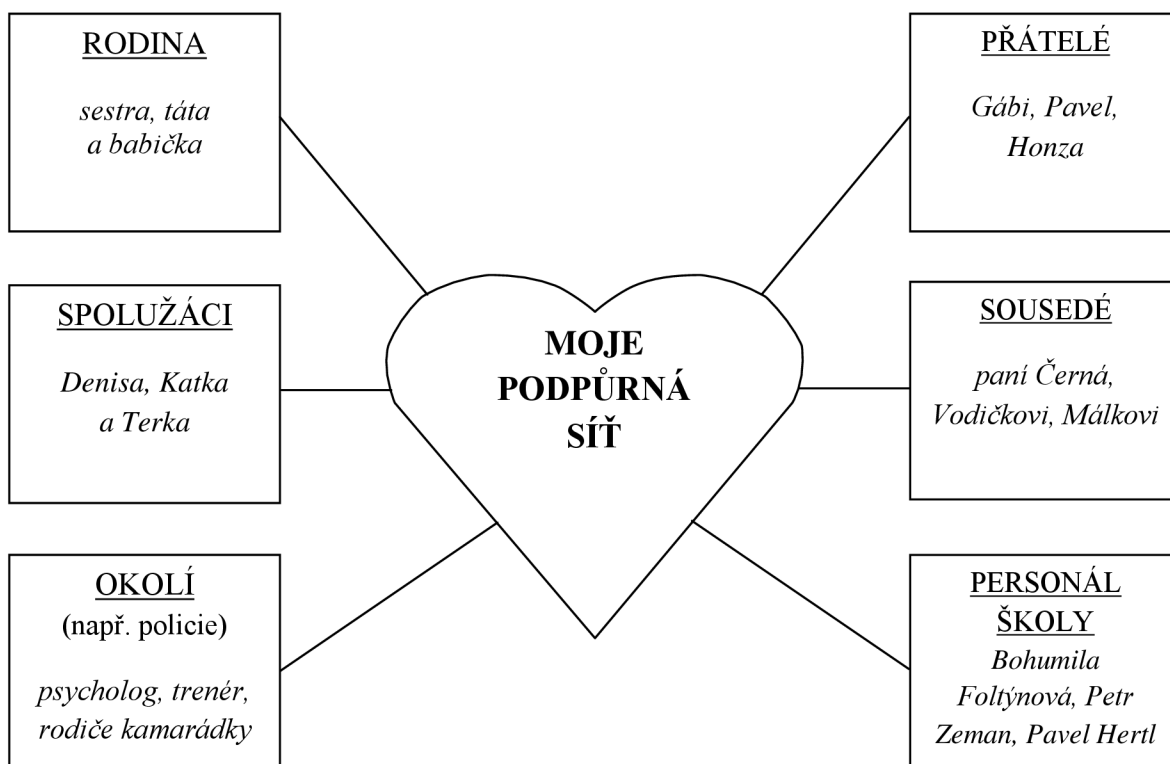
RODINA

sestra, táta a babička

PŘÁTELÉ

Gábi, Pavel, Honza

SPOLUŽÁCI

Denisa, Katka a Terka

MOJE PODPŮRNÁ SÍŤ

SOUSEDÉ

paní Černá, Vodičkovi, Málkovi

OKOLÍ (např. policie)

psycholog, trenér, rodiče kamarádky

PERSONÁL ŠKOLY

Bohumila Foltýnová, Petr Zeman, Pavel Hertl